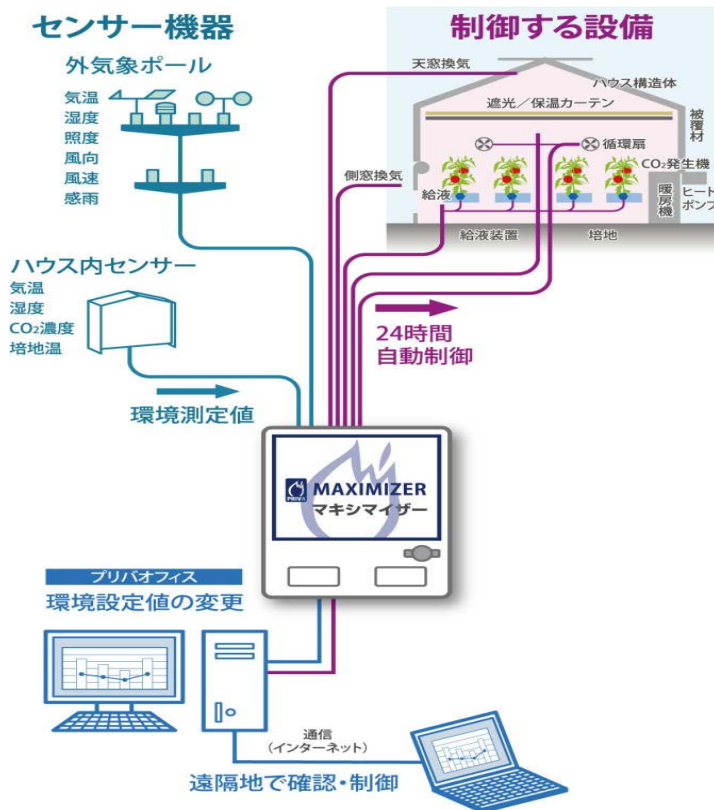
センサー機器

外気象ポール

気温
湿度
照度
風向
風速
感雨

ハウス内センサー

気温
湿度
$CO_2$濃度
培地温

環境測定値

制御する設備

天窓換気
ハウス構造体
遮光／保温カーテン
被覆材
循環扇
$CO_2$発生機
側窓換気
給液
暖房機
ヒートポンプ
給液装置
培地

24時間
自動制御

PRIVA
MAXIMIZER
マキシマイザー

プリバオフィス
環境設定値の変更

通信
（インターネット）

遠隔地で確認・制御